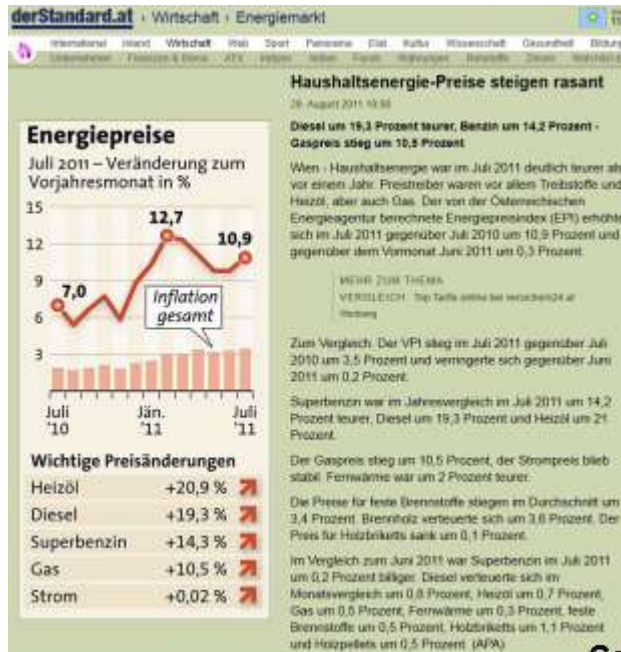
derStandard.at › Wirtschaft › Energiemarkt

International Inland Wirtschaft Web Sport Panorama Etat Kultur Wissenschaft Gesundheit Bildung
Unternehmen Finanzen & Börse ATX Indizes Zeitung Fonds Wohnungen Rohstoffe Zinsen Wahrung

Haushaltsenergie-Preise steigen rasant

29. August 2011 10:50

Diesel um 19,3 Prozent teurer, Benzin um 14,2 Prozent - Gaspreis stieg um 10,5 Prozent

Wien - Haushaltsenergie war im Juli 2011 deutlich teurer als vor einem Jahr. Preistreiber waren vor allem Treibstoffe und Heizöl, aber auch Gas. Der von der Österreichischen Energieagentur berechnete Energiepreisindex (EPI) erhöhte sich im Juli 2011 gegenüber Juli 2010 um 10,9 Prozent und gegenüber dem Vormonat Juni 2011 um 0,3 Prozent.

MEHR ZUM THEMA
VERGLEICH: Top Tarife online bei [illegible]
Werbung

Zum Vergleich: Der VPI stieg im Juli 2011 gegenüber Juli 2010 um 3,5 Prozent und verringerte sich gegenüber Juni 2011 um 0,2 Prozent.

Superbenzin war im Jahresvergleich im Juli 2011 um 14,2 Prozent teurer, Diesel um 19,3 Prozent und Heizöl um 21 Prozent.

Der Gaspreis stieg um 10,5 Prozent, der Strompreis blieb stabil. Fernwärme war um 2 Prozent teurer.

Die Preise für feste Brennstoffe stiegen im Durchschnitt um 3,4 Prozent. Brennholz verteuerte sich um 3,6 Prozent. Der Preis für Holzbriketts sank um 0,1 Prozent.

Im Vergleich zum Juni 2011 war Superbenzin im Juli 2011 um 0,2 Prozent billiger. Diesel verteuerte sich im Monatsvergleich um 0,8 Prozent, Heizöl um 0,7 Prozent, Gas um 0,5 Prozent, Fernwärme um 0,3 Prozent, feste Brennstoffe um 0,5 Prozent, Holzbriketts um 1,1 Prozent und Holzpellets um 0,5 Prozent. (APA)

Energiepreise
Juli 2011 – Veränderung zum Vorjahresmonat in %

15
12
9
6
3
7,0
12,7
10,9
Inflation gesamt
Juli '10
Jän. '11
Juli '11

Wichtige Preisänderungen
| Heizöl | +20,9 % |
|---|---|
| Diesel | +19,3 % |
| Superbenzin | +14,3 % |
| Gas | +10,5 % |
| Strom | +0,02 % |